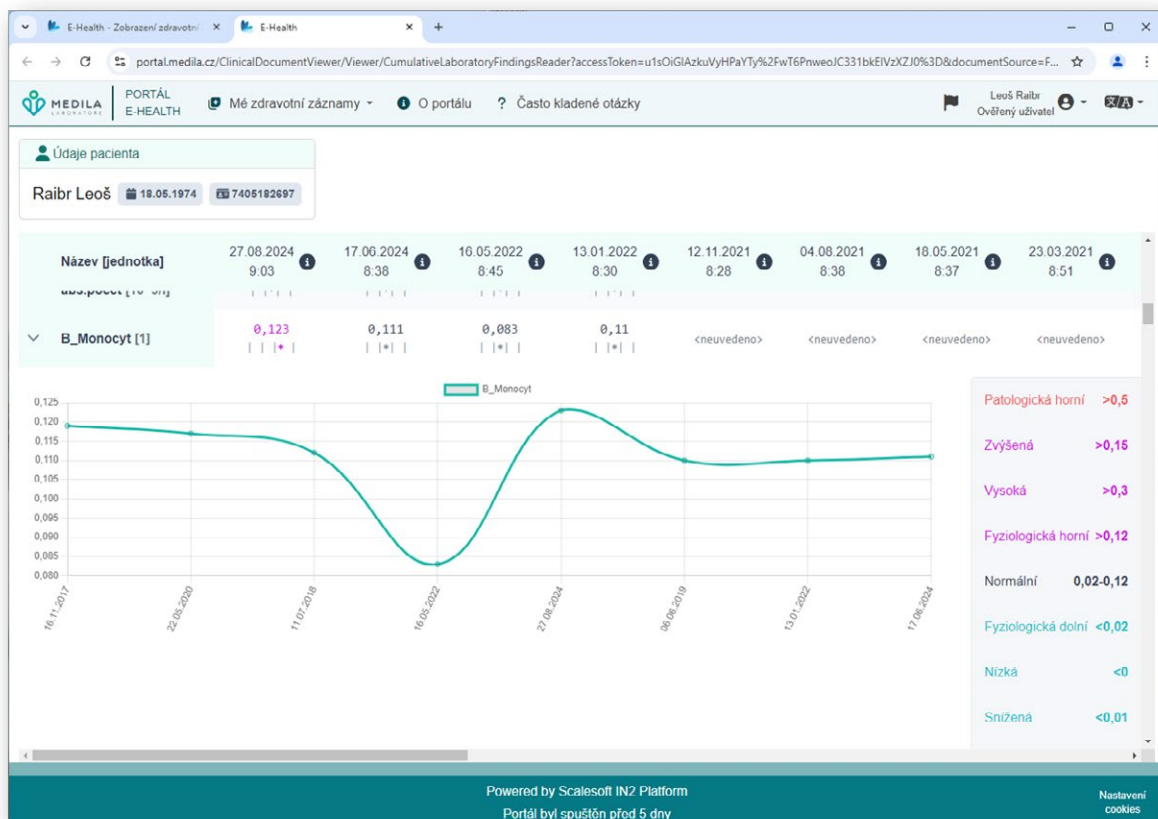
E-Health - Zobrazení zdravotní ×  E-Health ×  +

portal.medila.cz/ClinicalDocumentViewer/Viewer/CumulativeLaboratoryFindingsReader?accessToken=u1sOiGIAzkuVyHPaYTy%2FwT6PnweoJC331bkEIVzXZJ0%3D&documentSource=F...

MEDILA LABORATOŘE  PORTÁL E-HEALTH  Mé zdravotní záznamy  O portálu  ? Často kladené otázky  Leoš Raibr Ověřený uživatel

Údaje pacienta

Raibr Leoš  18.05.1974  7405182697

| Název [jednotka] | 27.08.2024 9:03 | 17.06.2024 8:38 | 16.05.2022 8:45 | 13.01.2022 8:30 | 12.11.2021 8:28 | 04.08.2021 8:38 | 18.05.2021 8:37 | 23.03.2021 8:51 |
|---|---|---|---|---|---|---|---|---|
| B_Monocyt [1] | 0,123 | 0,111 | 0,083 | 0,11 | <neuvedeno> | <neuvedeno> | <neuvedeno> | <neuvedeno> |

B_Monocyt

0,125
0,120
0,115
0,110
0,105
0,100
0,095
0,090
0,085
0,080

16.11.2017
22.05.2020
11.07.2018
16.05.2022
27.08.2024
06.06.2019
13.01.2022
17.06.2024

Patologická horní >0,5
Zvýšená >0,15
Vysoká >0,3
Fyziologická horní >0,12
Normální 0,02-0,12
Fyziologická dolní <0,02
Nízká <0
Snížená <0,01

Powered by Scalesoft IN2 Platform
Portál byl spuštěn před 5 dny

Nastavení cookies